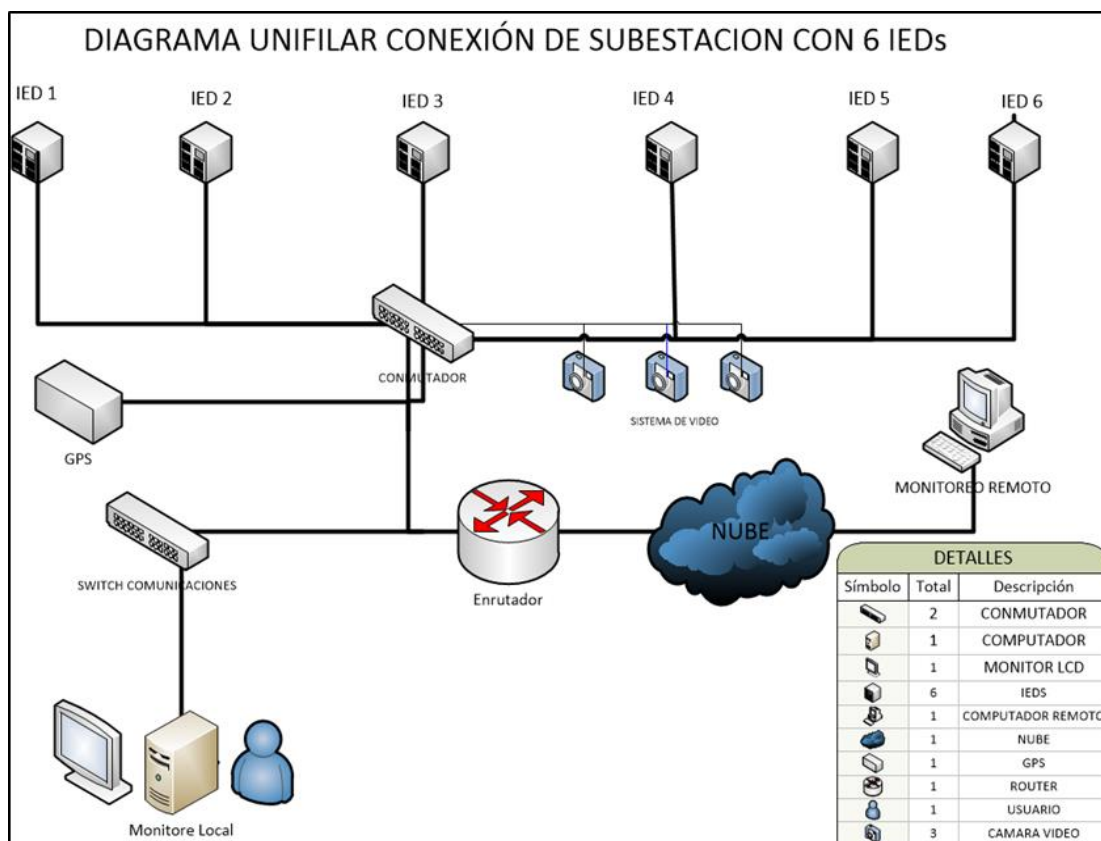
DIAGRAMA UNIFILAR CONEXIÓN DE SUBESTACION CON 6 IEDs

IED 1
IED 2
IED 3
IED 4
IED 5
IED 6

CONMUTADOR

SISTEMA DE VIDEO

GPS

MONITOREO REMOTO

SWITCH COMUNICACIONES

Enrutador

NUBE

Monitore Local

DETALLES

| Símbolo | Total | Descripción |
|---|---|---|
| | 2 | CONMUTADOR |
| | 1 | COMPUTADOR |
| | 1 | MONITOR LCD |
| | 6 | IEDS |
| | 1 | COMPUTADOR REMOTO |
| | 1 | NUBE |
| | 1 | GPS |
| | 1 | ROUTER |
| | 1 | USUARIO |
| | 3 | CAMARA VIDEO |